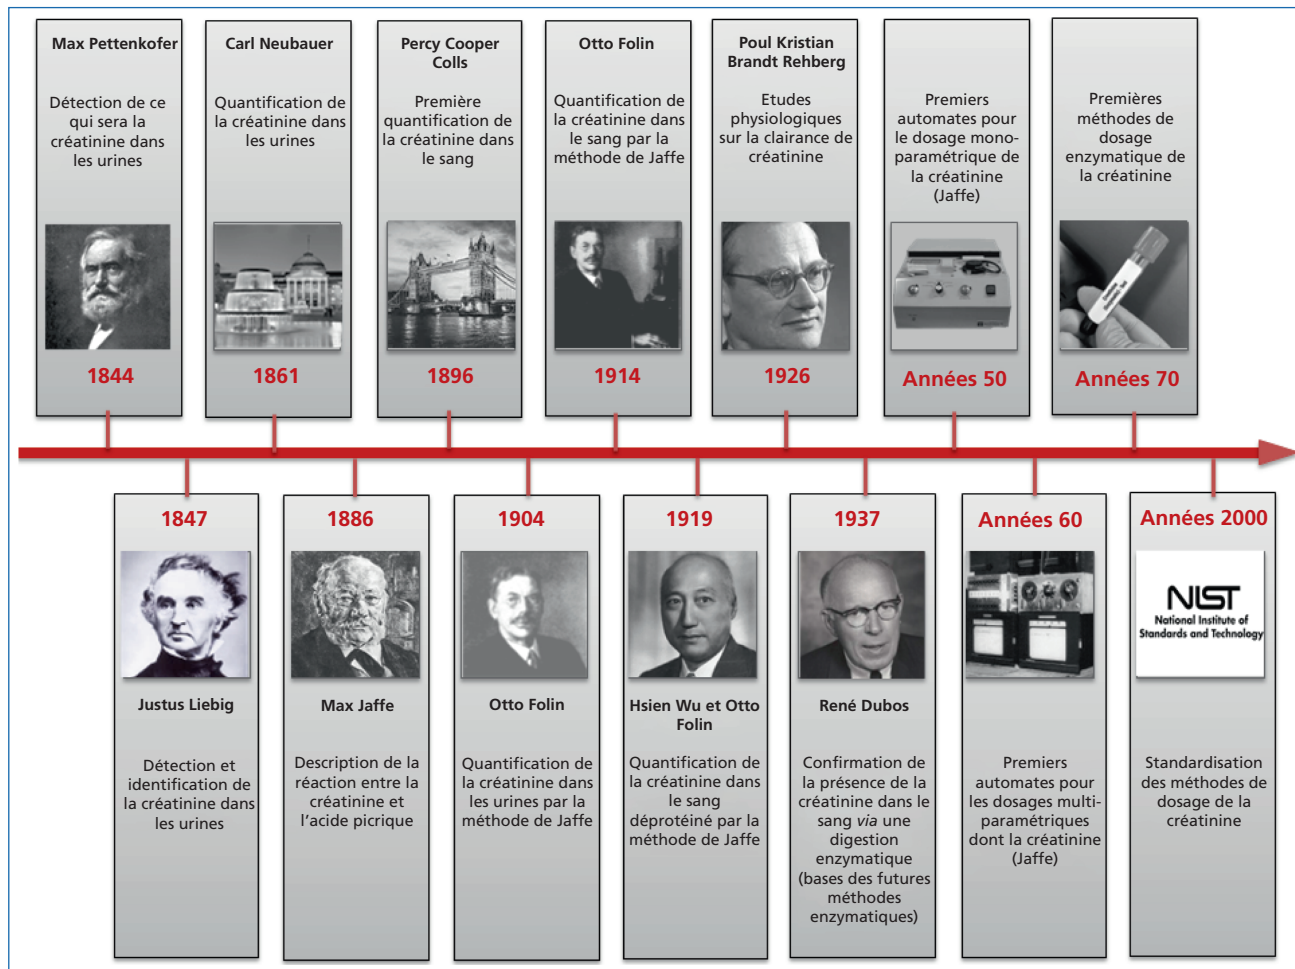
Max Pettenkofer

Détection de ce qui sera la créatinine dans les urines

1844

Carl Neubauer

Quantification de la créatinine dans les urines

1861

Percy Cooper Colls

Première quantification de la créatinine dans le sang

1896

Otto Folin

Quantification de la créatinine dans le sang par la méthode de Jaffe

1914

Poul Kristian Brandt Rehberg

Etudes physiologiques sur la clairance de créatinine

1926

Premiers automates pour le dosage mono-paramétrique de la créatinine (Jaffe)

Années 50

Premières méthodes de dosage enzymatique de la créatinine

Années 70

1847

Justus Liebig

Détection et identification de la créatinine dans les urines

1886

Max Jaffe

Description de la réaction entre la créatinine et l'acide picrique

1904

Otto Folin

Quantification de la créatinine dans les urines par la méthode de Jaffe

1919

Hsien Wu et Otto Folin

Quantification de la créatinine dans le sang déprotéiné par la méthode de Jaffe

1937

René Dubos

Confirmation de la présence de la créatinine dans le sang *via* une digestion enzymatique (bases des futures méthodes enzymatiques)

Années 60

Premiers automates pour les dosages multi-paramétriques dont la créatinine (Jaffe)

Années 2000

NIST
National Institute of Standards and Technology

Standardisation des méthodes de dosage de la créatinine